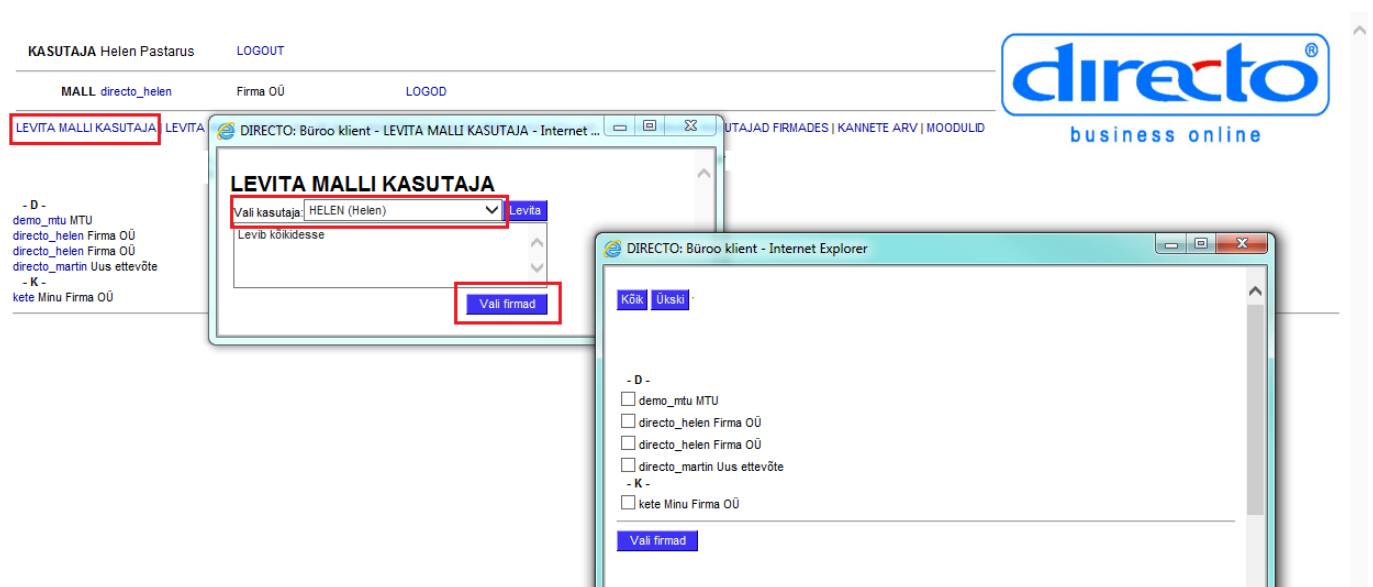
KASUTAJA Helen Pastarus LOGOUT

MALL directo_helen Firma OÜ LOGOD

LEVITA MALLI KASUTAJA | LEVITA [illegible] UTAJAD FIRMADES | KANNETE ARV | MOODULID

directo®
business online

- D -
demo_mtu MTU
directo_helen Firma OÜ
directo_helen Firma OÜ
directo_martin Uus ettevõte
- K -
kete Minu Firma OÜ

DIRECTO: Büroo klient - LEVITA MALLI KASUTAJA - Internet ...

LEVITA MALLI KASUTAJA
Vali kasutaja: HELEN (Helen) Levita
Levib kõikidesse
Vali firmad

DIRECTO: Büroo klient - Internet Explorer

Kõik Ükski

- D -
demo_mtu MTU
directo_helen Firma OÜ
directo_helen Firma OÜ
directo_martin Uus ettevõte
- K -
kete Minu Firma OÜ

Vali firmad